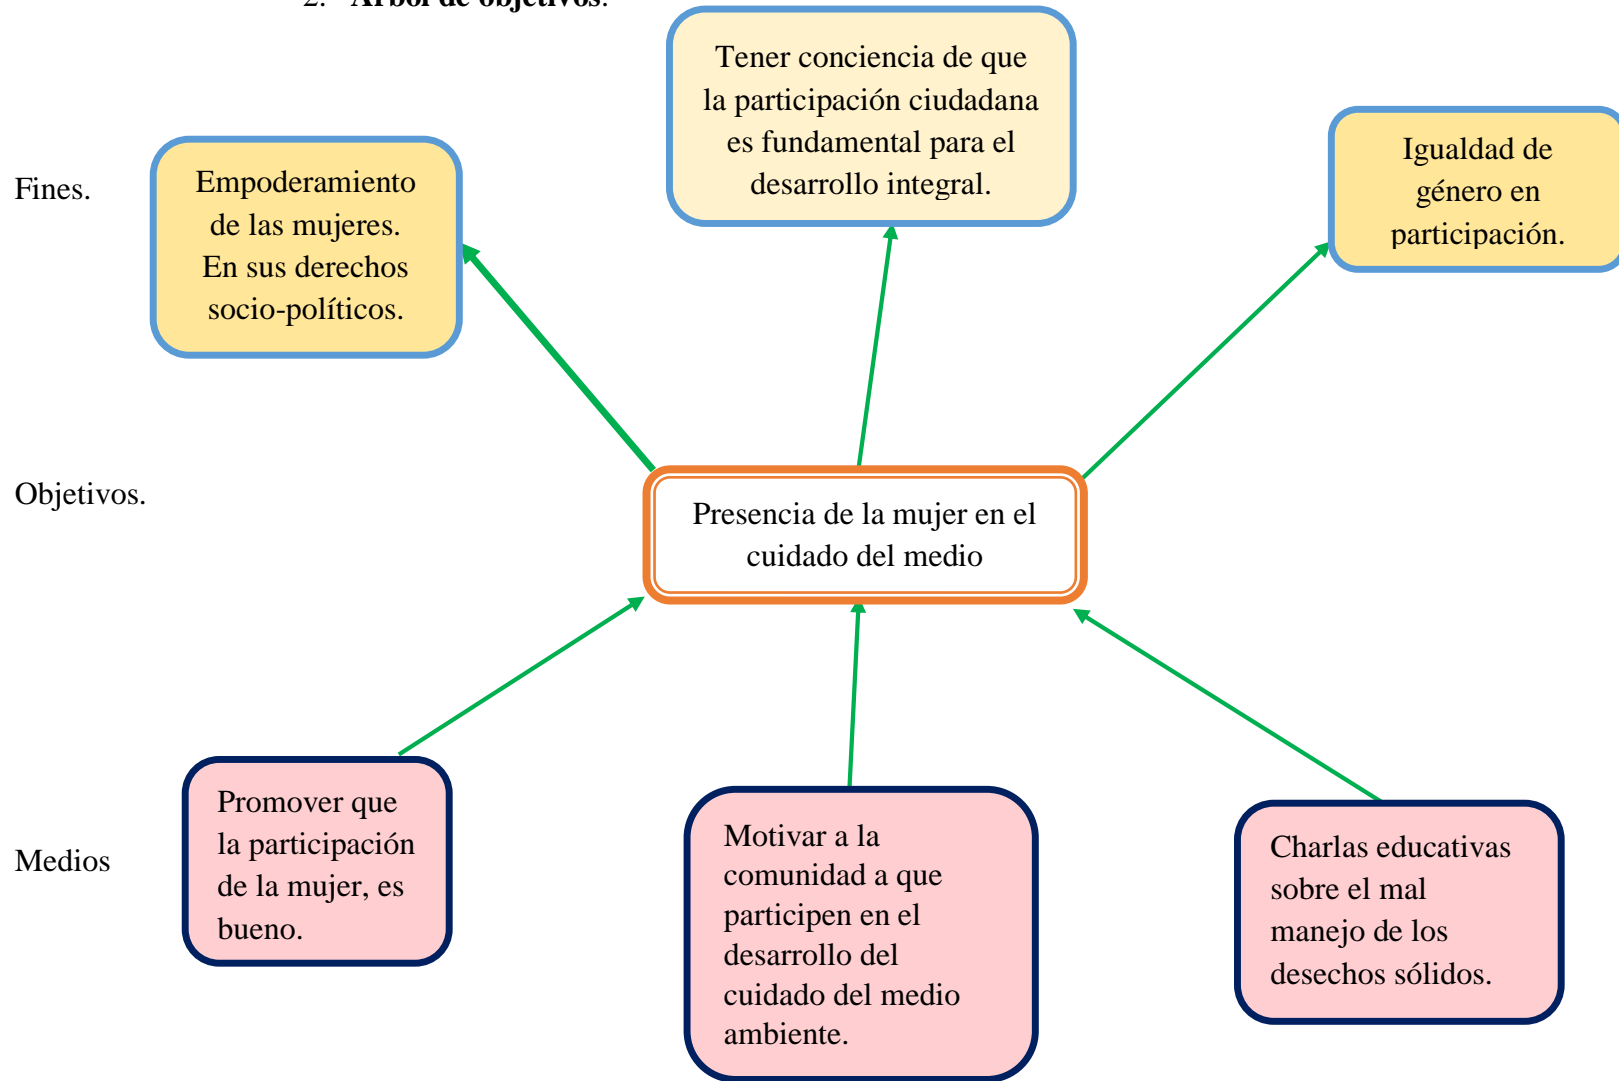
2. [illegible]

Tener conciencia de que la participación ciudadana es fundamental para el desarrollo integral.

Fines.

Empoderamiento de las mujeres. En sus derechos socio-políticos.

Igualdad de género en participación.

Objetivos.

Presencia de la mujer en el cuidado del medio

Medios

Promover que la participación de la mujer, es bueno.

Motivar a la comunidad a que participen en el desarrollo del cuidado del medio ambiente.

Charlas educativas sobre el mal manejo de los desechos sólidos.